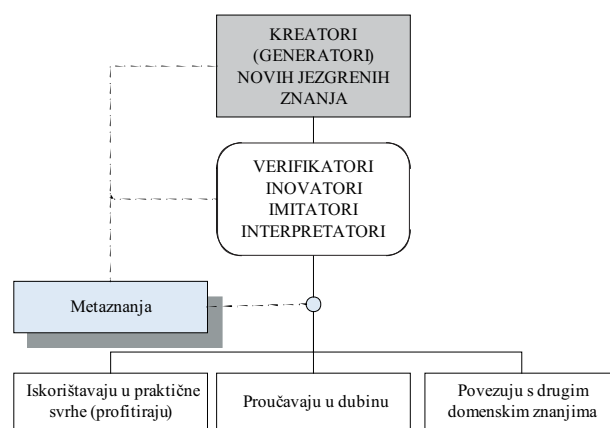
KREATORI (GENERATORI) NOVIH JEZGRENIH ZNANJA

VERIFIKATORI
INOVATORI
IMITATORI
INTERPRETATORI

Metaznanja

Iskorištavaju u praktične svrhe (profitiraju)

Proučavaju u dubinu

Povezuju s drugim domenskim znanjima